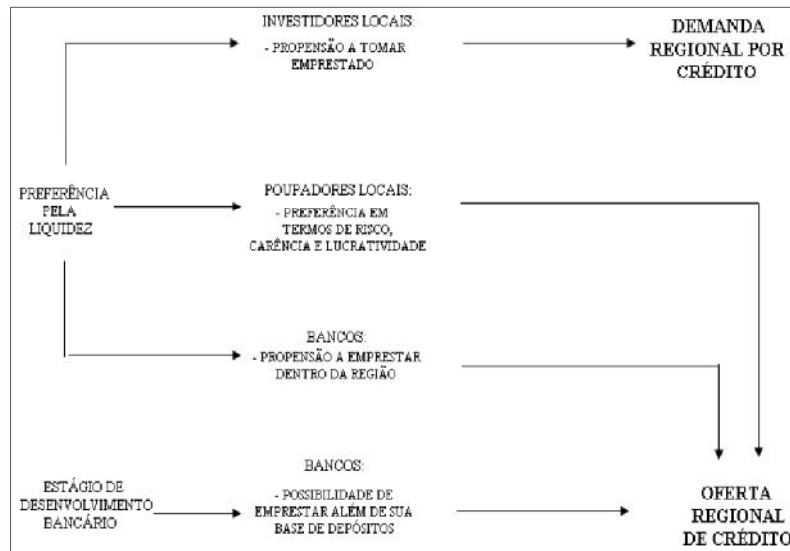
INVESTIDORES LOCAIS:
- PROPENSÃO A TOMAR EMPRESTADO

DEMANDA REGIONAL POR CRÉDITO

PREFERÊNCIA PELA LIQUIDEZ

POUPADORES LOCAIS:
- PREFERÊNCIA EM TERMOS DE RISCO, CARÊNCIA E LUCRATIVIDADE

BANCOS:
- PROPENSÃO A EMPRESTAR DENTRO DA REGIÃO

ESTÁGIO DE DESENVOLVIMENTO BANCÁRIO

BANCOS:
- POSSIBILIDADE DE EMPRESTAR ALÉM DE SUA BASE DE DEPÓSITOS

OFERTA REGIONAL DE CRÉDITO